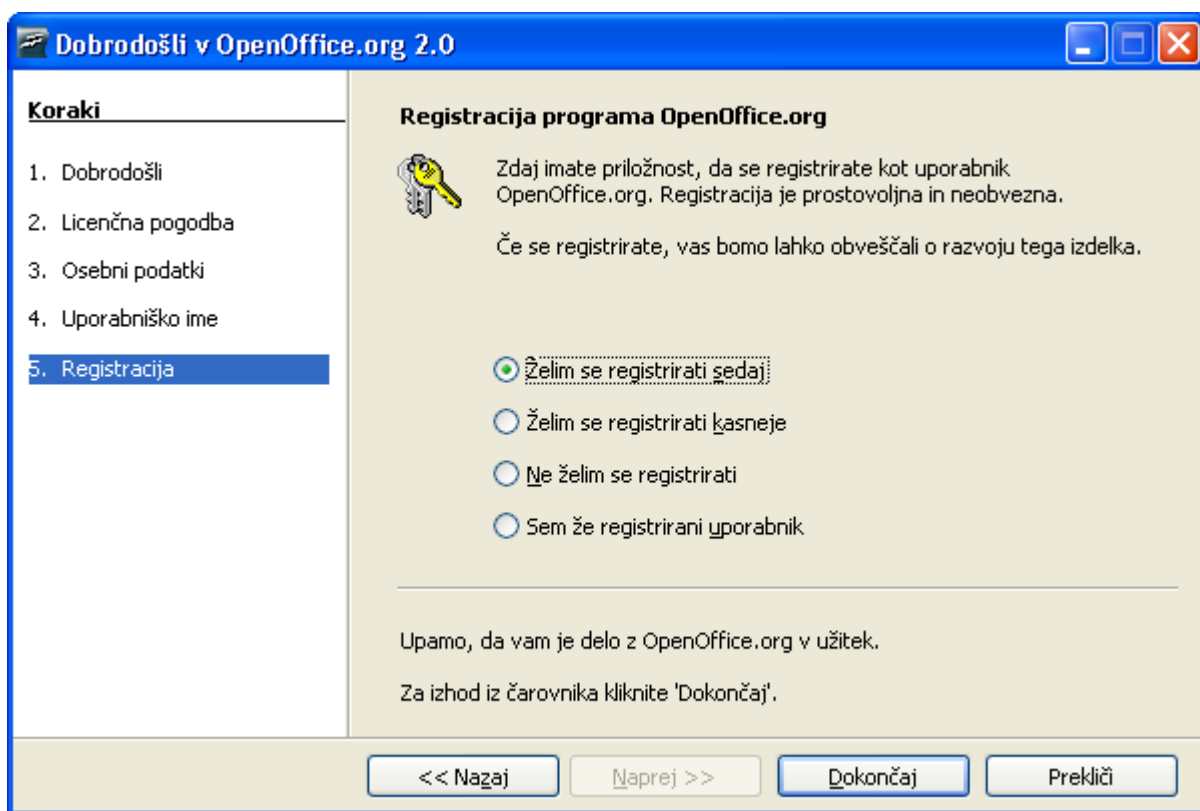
Dobrodošli v OpenOffice.org 2.0

Koraki

1. Dobrodošli
2. Licenčna pogodba
3. Osebni podatki
4. Uporabniško ime
5. Registracija

Registracija programa OpenOffice.org

Zdaj imate priložnost, da se registrirate kot uporabnik OpenOffice.org. Registracija je prostovoljna in neobvezna.

Če se registrirate, vas bomo lahko obveščali o razvoju tega izdelka.

Želim se registrirati sedaj

Želim se registrirati kasneje

Ne želim se registrirati

Sem že registrirani uporabnik

Upamo, da vam je delo z OpenOffice.org v užitek.

Za izhod iz čarovnika kliknite 'Dokončaj'.

<< Nazaj
Naprej >>
Dokončaj
Prekliči